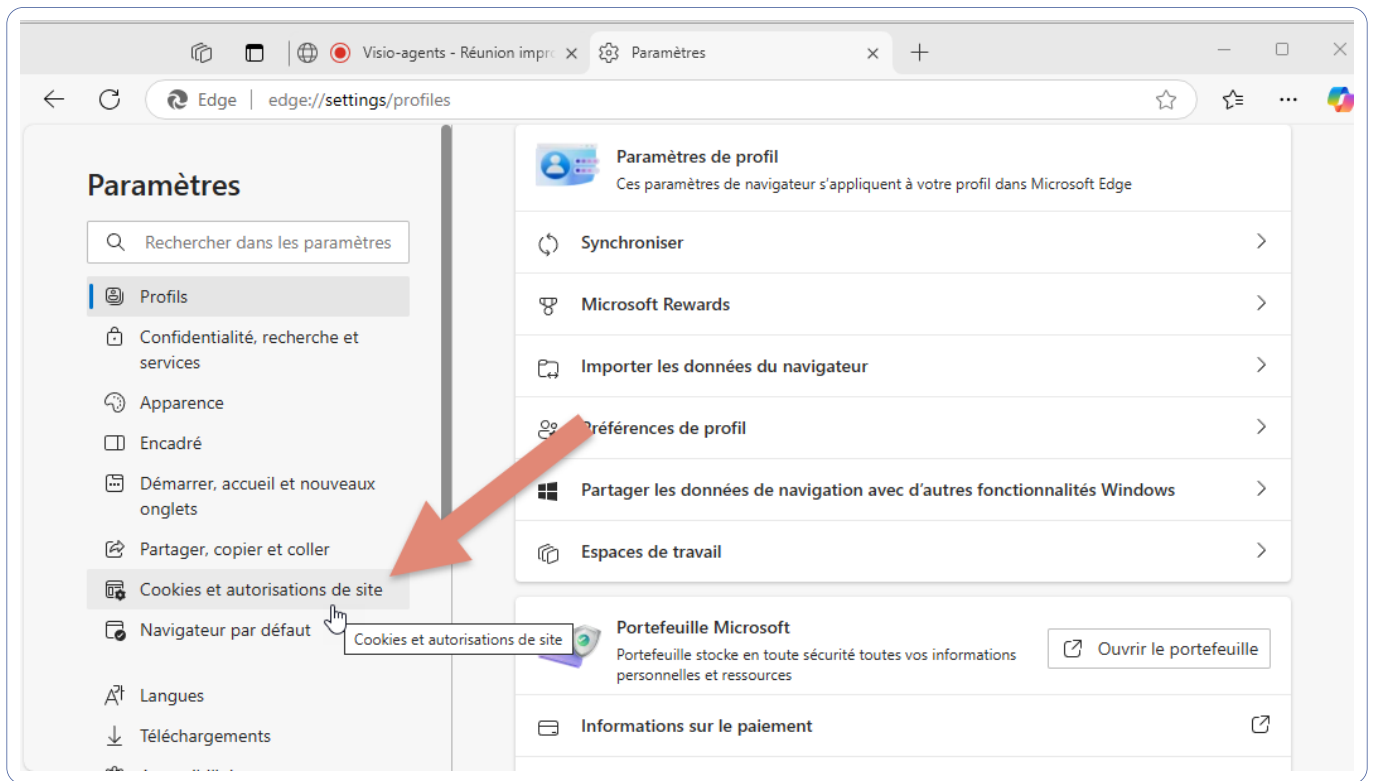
Visio-agents - Réunion impro
Paramètres

Edge | edge://settings/profiles

Paramètres

Rechercher dans les paramètres

Profils
Confidentialité, recherche et services
Apparence
Encadré
Démarrer, accueil et nouveaux onglets
Partager, copier et coller
Cookies et autorisations de site
Navigateur par défaut
Cookies et autorisations de site
Langues
Téléchargements

Paramètres de profil
Ces paramètres de navigateur s'appliquent à votre profil dans Microsoft Edge

Synchroniser
Microsoft Rewards
Importer les données du navigateur
Préférences de profil
Partager les données de navigation avec d'autres fonctionnalités Windows
Espaces de travail

Portefeuille Microsoft
Portefeuille stocke en toute sécurité toutes vos informations personnelles et ressources
Ouvrir le portefeuille

Informations sur le paiement